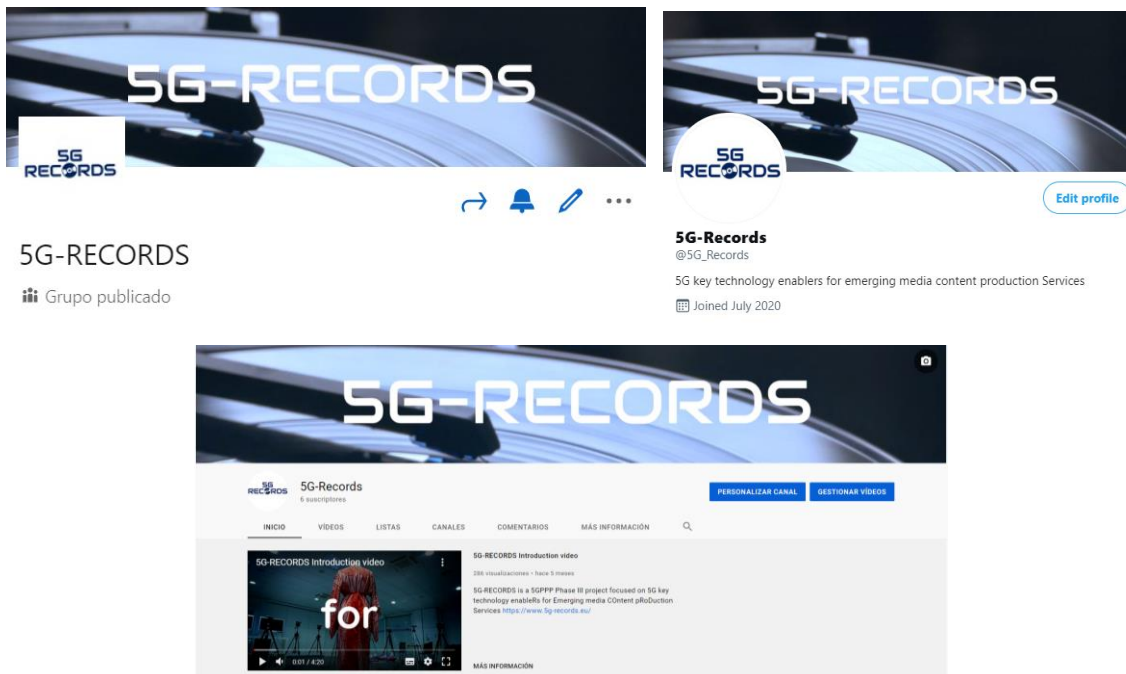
5G-RECORDS

5G RECORDS

5G-RECORDS

Grupo publicado

5G-RECORDS

5G RECORDS

Edit profile

5G-Records
@5G_Records

5G key technology enablers for emerging media content production Services

Joined July 2020

5G-RECORDS

5G RECORDS

5G-Records
6 suscriptores

PERSONALIZAR CANAL

GESTIONAR VÍDEOS

INICIO VÍDEOS LISTAS CANALES COMENTARIOS MÁS INFORMACIÓN

5G-RECORDS Introduction video

for

0:01 / 4:20

5G-RECORDS Introduction video

286 visualizaciones • hace 5 meses

5G-RECORDS is a 5GPPP Phase III project focused on 5G key technology enableRs for Emerging media COntent pRoDuction Services https://www.5g-records.eu/

MÁS INFORMACIÓN